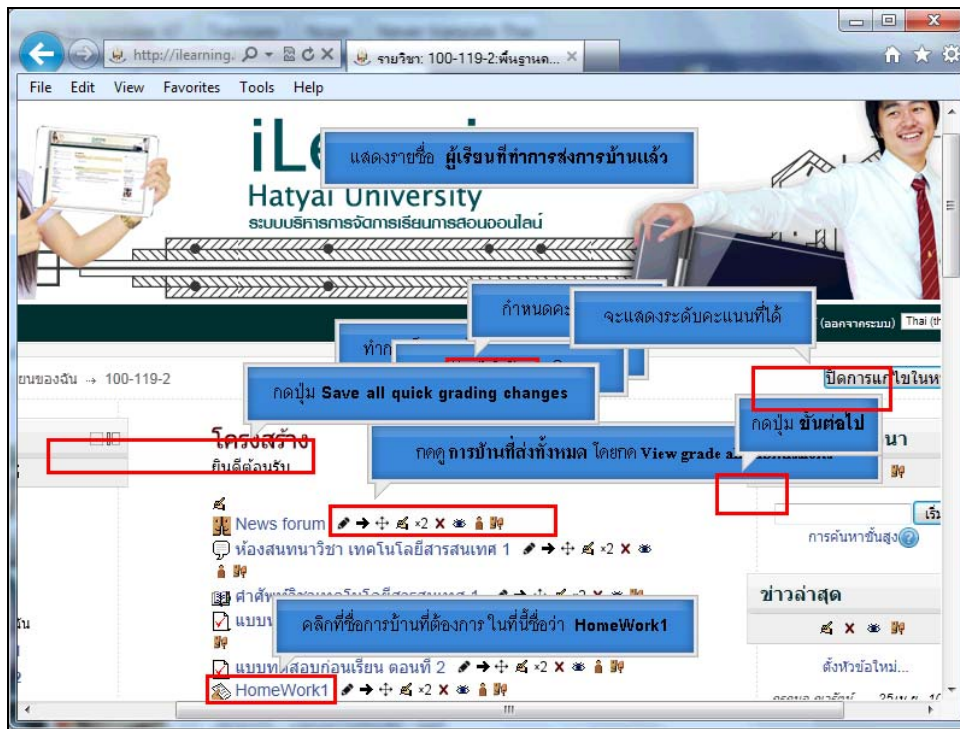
http://ilearning.
รายวิชา: 100-119-2:พื้นฐานค...
File Edit View Favorites Tools Help
iLe
Hatyai University
ระบบบริหารการจัดการเรียนการสอนออนไลน์
แสดงรายชื่อ ผู้เรียนที่ทำการส่งการบ้านแล้ว
กำหนดคะ
จะแสดงระดับคะแนนที่ได้
ทำก
(ออกจากระบบ) Thai (th
ยนของฉัน → 100-119-2
ปิดการแก้ไขในห
กดปุ่ม Save all quick grading changes
กดปุ่ม ขั้นต่อไป
โครงสร้าง
ยินดีต้อนรับ
กดดู การบ้านที่ส่งทั้งหมด โดยกด View grade a
นา
News forum
ห้องสนทนาวิชา เทคโนโลยีสารสนเทศ 1
เริ่ม
การค้นหาขั้นสูง
ข่าวล่าสุด
คลิกที่ชื่อการบ้านที่ต้องการ ในที่นี้ชื่อว่า HomeWork1
แบบทดสอบก่อนเรียน ตอนที่ 2
ตั้งหัวข้อใหม่...
HomeWork1